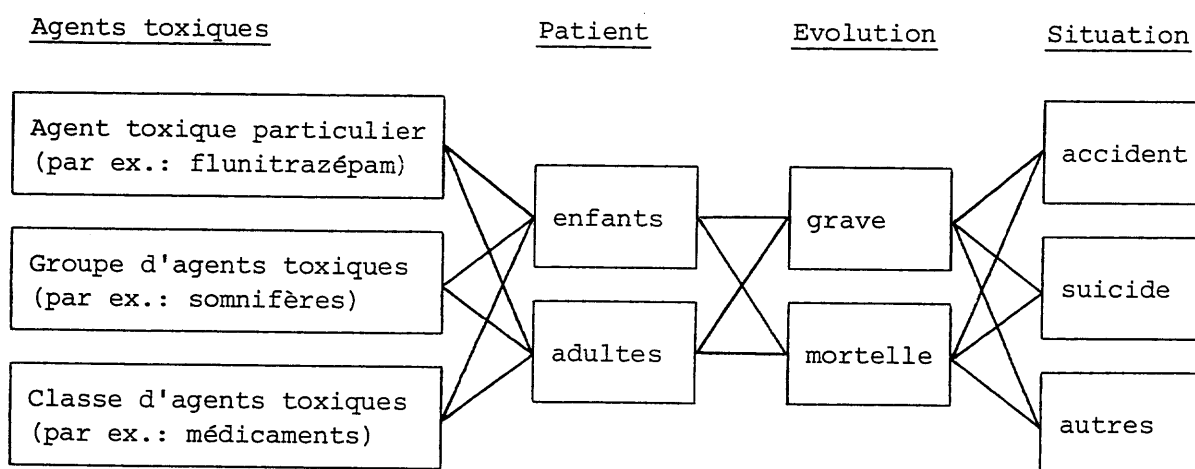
Agents toxiques

Agent toxique particulier (par ex.: flunitrazépam)

Groupe d'agents toxiques (par ex.: somnifères)

Classe d'agents toxiques (par ex.: médicaments)

Patient

enfants

adultes

Evolution

grave

mortelle

Situation

accident

suicide

autres